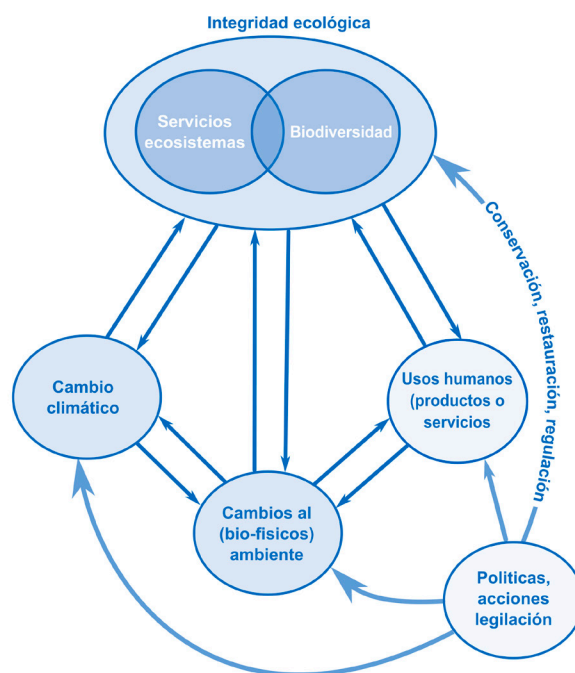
Integridad ecológica

Servicios ecosistemas

Biodiversidad

Conservación, restauración, regulación

Cambio climático

Usos humanos (productos o servicios

Cambios al (bio-fisicos) ambiente

Politicas, acciones legilación